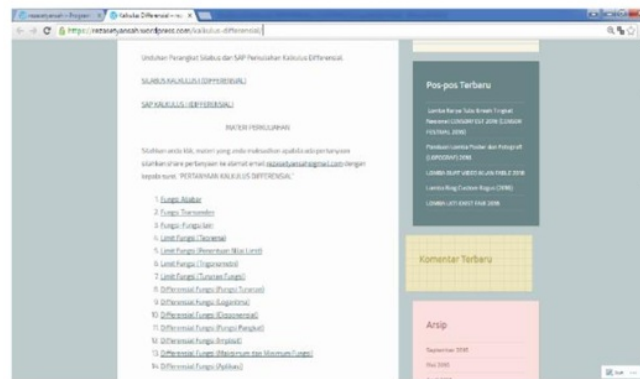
rezasetyansah - Program × | Kalkulus Differensial « re... ×

https://rezasetyansah.wordpress.com/kalkulus-differensial/

Unduhan Perangkat Silabus dan SAP Perkuliahan Kalkulus Differensial.

SILABUS KALKULUS I (DIFFERENSIAL)

SAP KALKULUS I (DIFFERENSIAL)

MATERI PERKULIAHAN

Silahkan anda klik, materi yang anda maksudkan apabila ada pertanyaan silahkan share pertanyaan ke alamat email rezasetyansah@gmail.com dengan kepada nama "PERTANYAAN KALKULUS DIFFERENSIAL"

1. Fungsi Aljabar
2. Fungsi Transenden
3. Fungsi-Fungsi lain
4. Limit Fungsi (Teorema)
5. Limit Fungsi (Penentuan Nilai Limit)
6. Limit Fungsi (Trigonometri)
7. Limit Fungsi (Turunan Fungsi)
8. Differensial Fungsi (Fungsi Turunan)
9. Differensial Fungsi (Logaritma)
10. Differensial Fungsi (Eksponensial)
11. Differensial Fungsi (Fungsi Pangkat)
12. Differensial Fungsi (Implisit)
13. Differensial Fungsi (Maksimum dan Minimum Fungsi)
14. Differensial Fungsi (Aplikasi)

Pos-pos Terbaru

Lomba Karya Tulis Ilmiah Tingkat Nasional CONSERVE 2016 [LOMBA FESTIVAL 2016]

Panduan Lomba Poster dan Fotografi [LKPOGRAFI] 2016

LOMBA BUAT VIDEO ALUN TABLE 2016

Lomba Blog Custom Bogor [2016]

LOMBA LKTI EAST FAIR 2016

Komentar Terbaru

Arsip

September 2016

Mei 2016